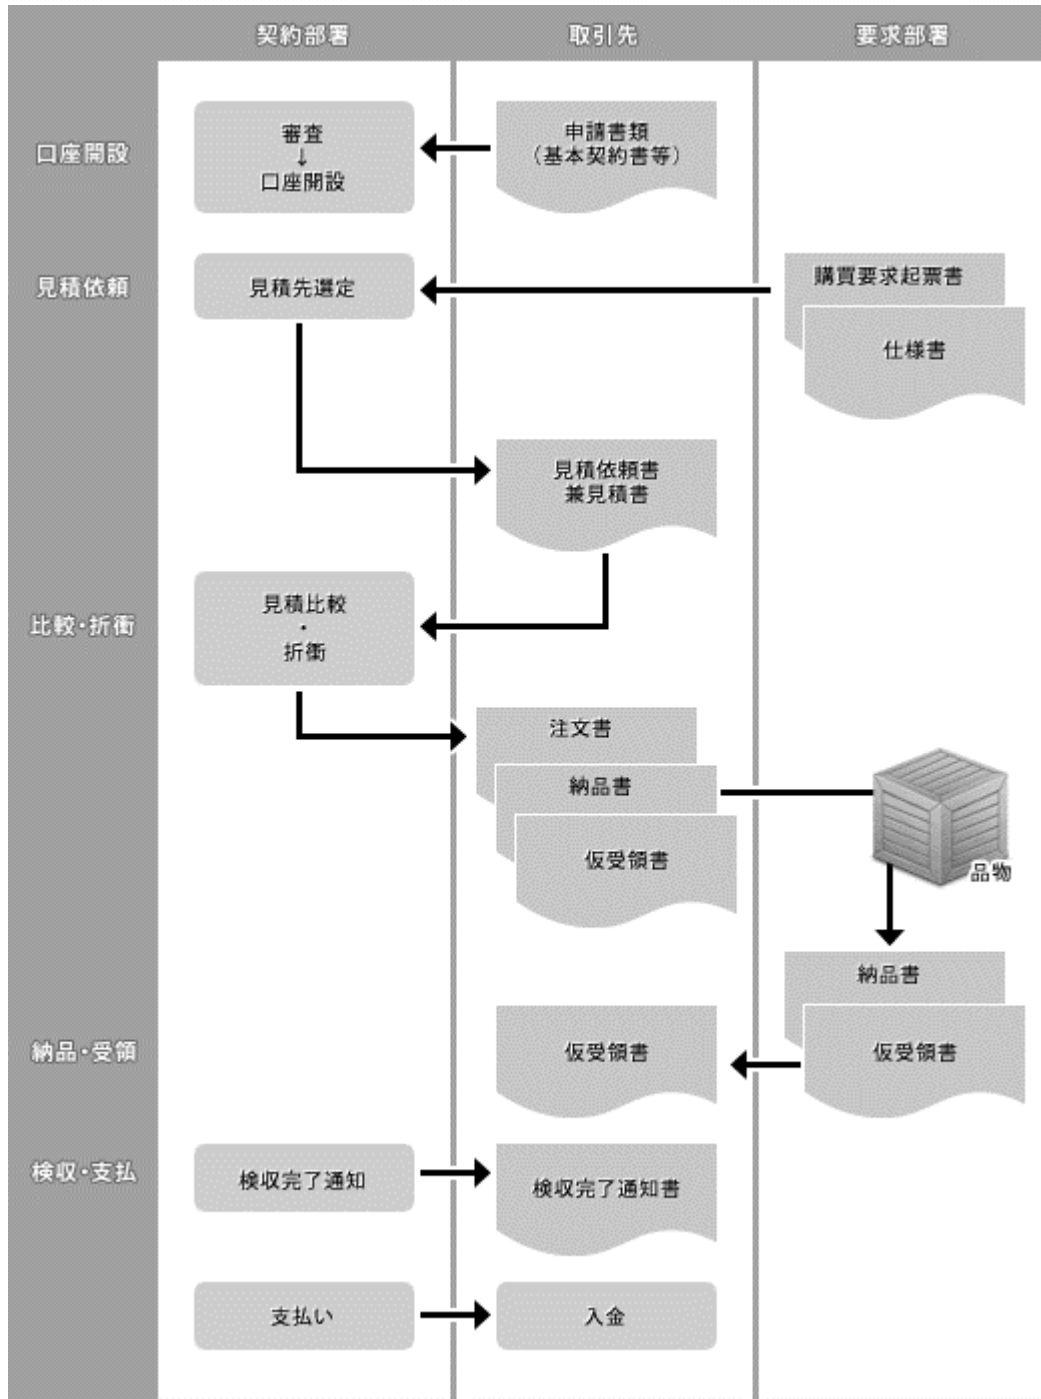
契約部署

取引先

要求部署

口座開設

審査
↓
口座開設

申請書類
（基本契約書等）

見積依頼

見積先選定

購買要求起票書

仕様書

見積依頼書
兼見積書

比較・折衝

見積比較
・
折衝

注文書

納品書

仮受領書

品物

納品書

納品・受領

仮受領書

仮受領書

検収・支払

検収完了通知

検収完了通知書

支払い

入金